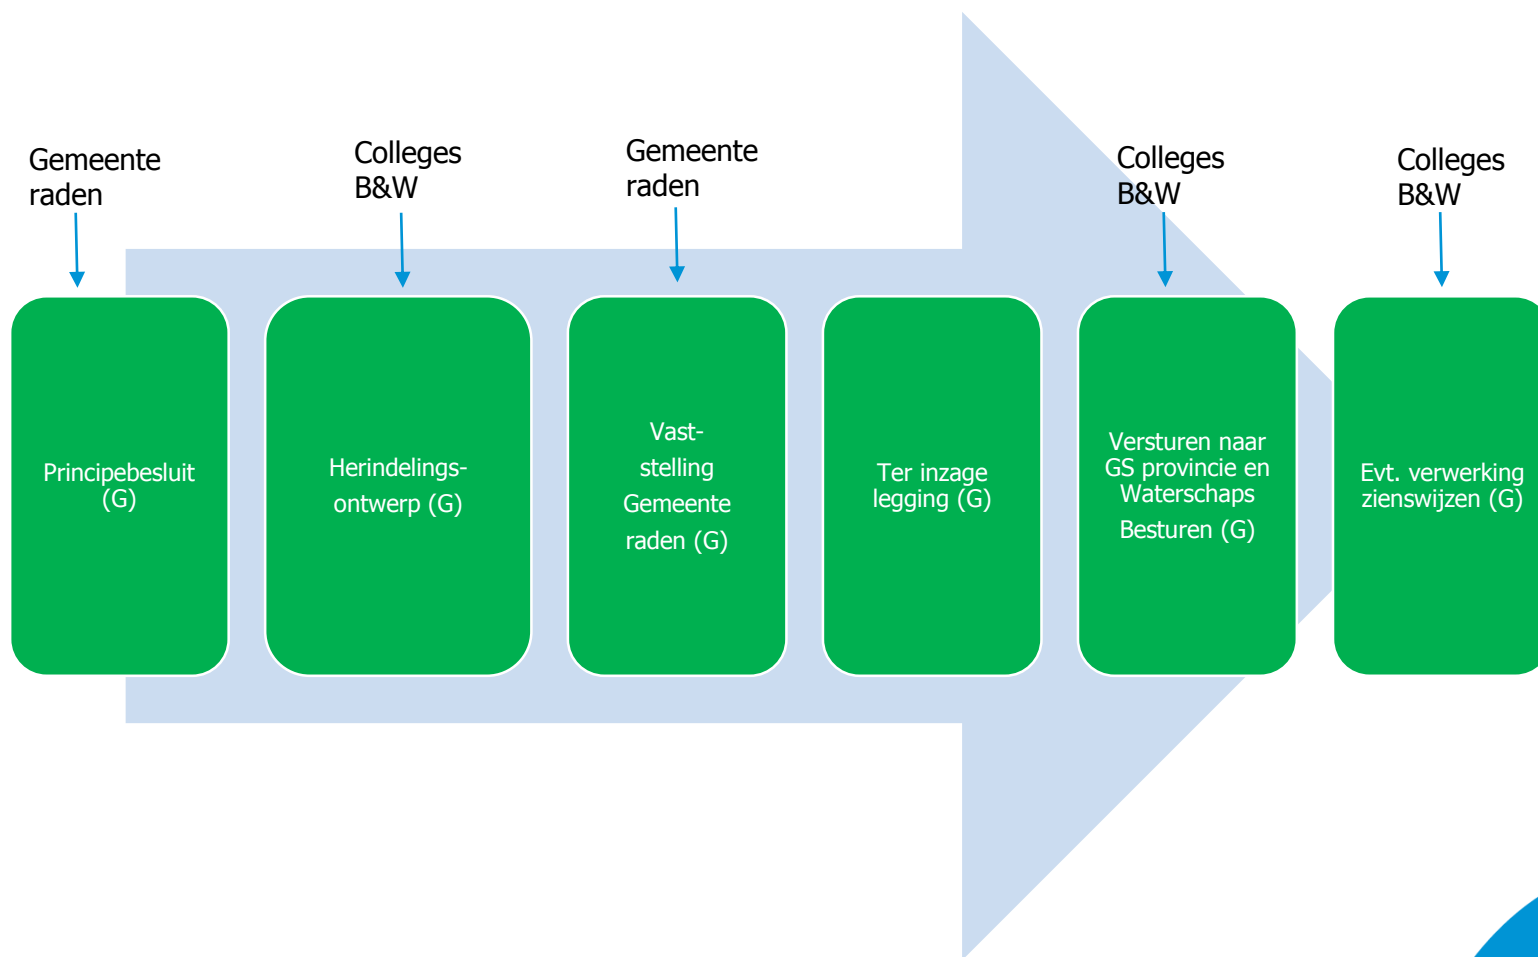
Gemeente raden

Colleges B&W

Gemeente raden

Colleges B&W

Colleges B&W

Principebesluit (G)

Herindelingsontwerp (G)

Vaststelling Gemeente raden (G)

Ter inzage legging (G)

Versturen naar GS provincie en Waterschaps Besturen (G)

Evt. verwerking zienswijzen (G)